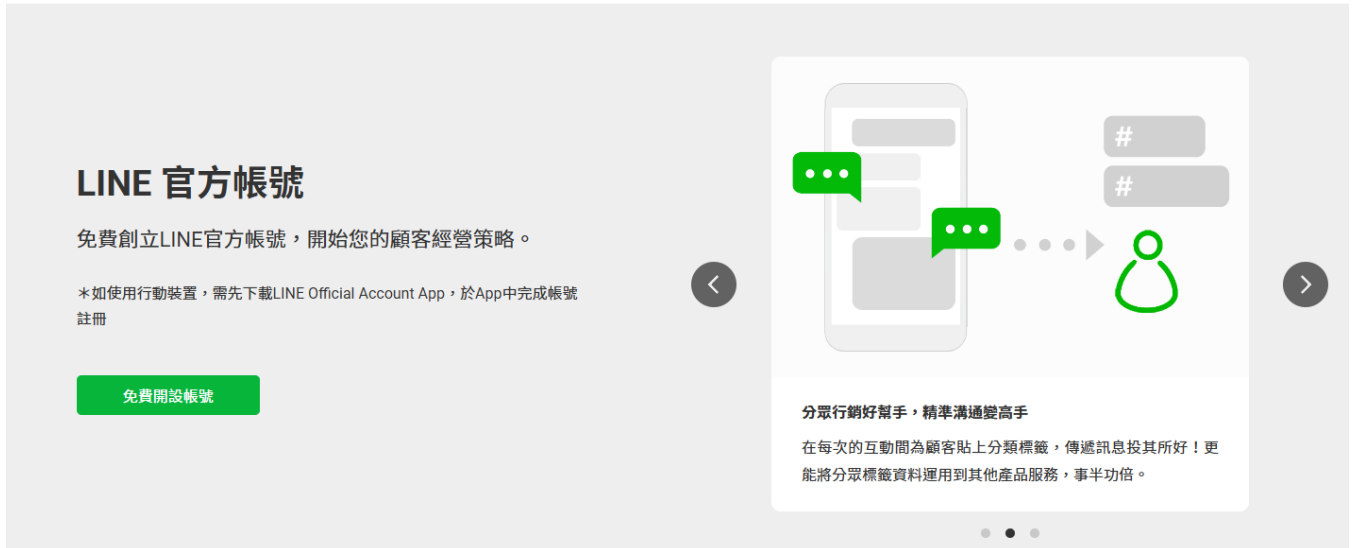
LINE 官方帳號

免費創立LINE官方帳號，開始您的顧客經營策略。

＊如使用行動裝置，需先下載LINE Official Account App，於App中完成帳號註冊

免費開設帳號

#

#

分眾行銷好幫手，精準溝通變高手

在每次的互動間為顧客貼上分類標籤，傳遞訊息投其所好！更能將分眾標籤資料運用到其他產品服務，事半功倍。